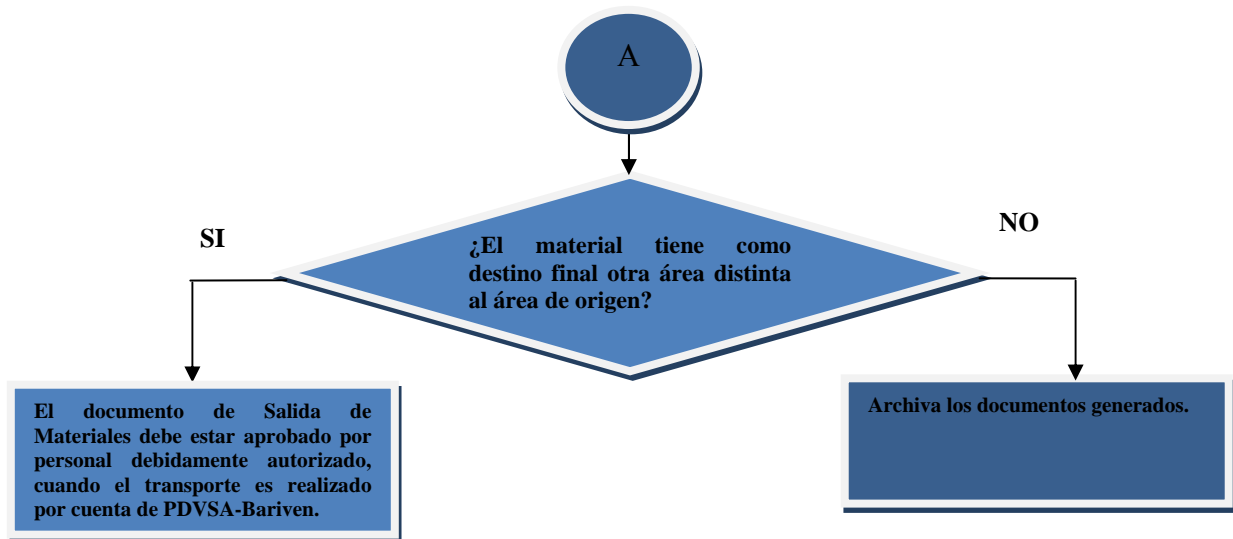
A

¿El material tiene como destino final otra área distinta al área de origen?

SI

NO

El documento de Salida de Materiales debe estar aprobado por personal debidamente autorizado, cuando el transporte es realizado por cuenta de PDVSA-Bariven.

Archiva los documentos generados.